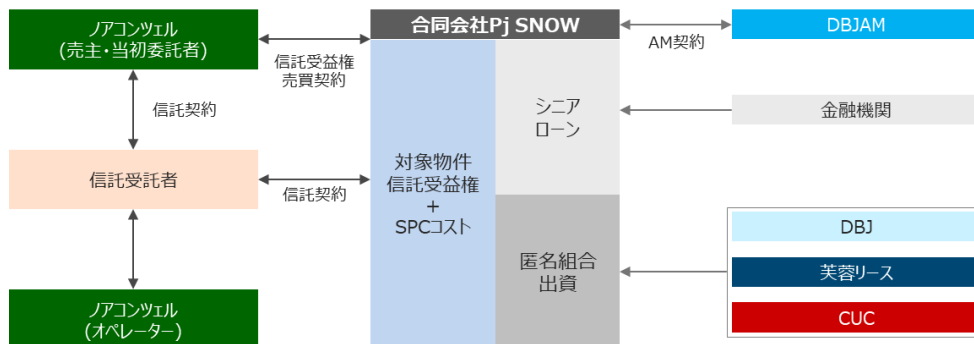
ノアコンツェル
(売主・当初委託者)

信託受益権
売買契約

合同会社Pj SNOW

AM契約

DBJAM

信託契約

シニア
ローン

金融機関

信託受託者

信託契約

対象物件
信託受益権
+
SPCコスト

匿名組合
出資

DBJ

芙蓉リース

CUC

ノアコンツェル
(オペレーター)